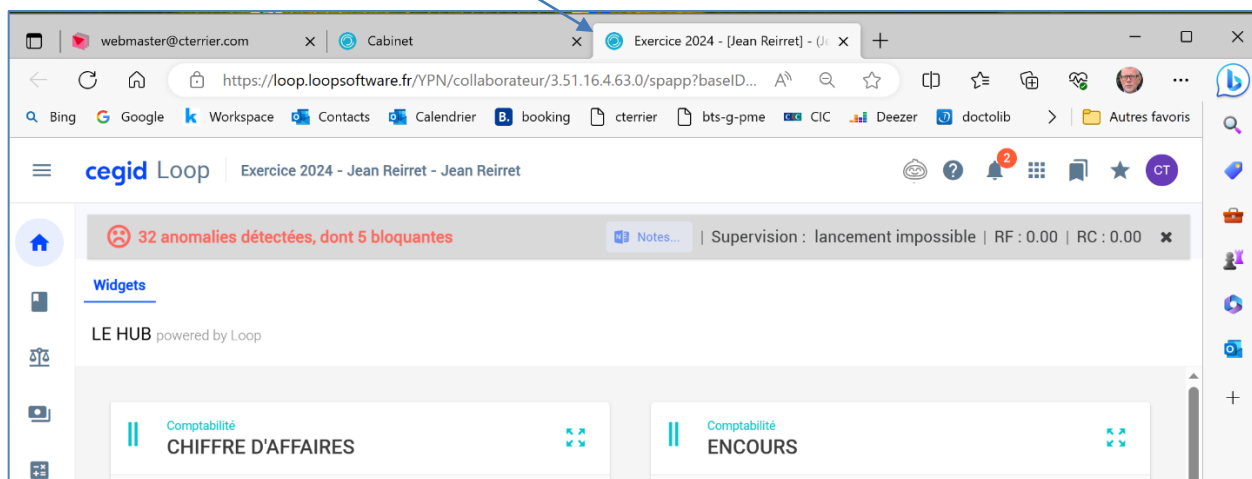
webmaster@cterrier.com
Cabinet
Exercice 2024 - [Jean Reirret] - (Je

https://loop.loopsoftware.fr/YPN/collaborateur/3.51.16.4.63.0/spapp?baseID...

Bing
Google
Workspace
Contacts
Calendrier
booking
cterrier
bts-g-pme
CIC
Deezer
doctolib
Autres favoris

cegid Loop
Exercice 2024 - Jean Reirret - Jean Reirret
2
CT

32 anomalies détectées, dont 5 bloquantes
Notes...
| Supervision : lancement impossible | RF : 0.00 | RC : 0.00

Widgets

LE HUB powered by Loop

Comptabilité
CHIFFRE D'AFFAIRES

Comptabilité
ENCOURS